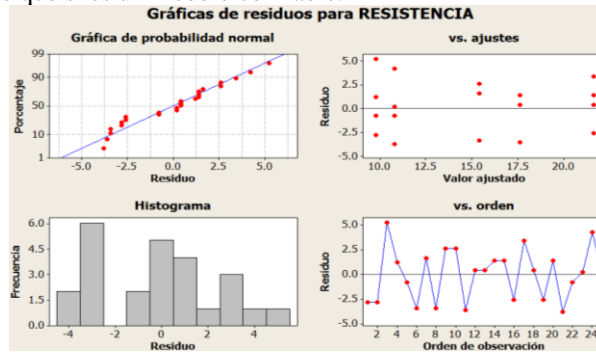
Gráficas de residuos para RESISTENCIA

Gráfica de probabilidad normal

99
90
50
10
1

Porcentaje

-5.0 -2.5 0.0 2.5 5.0
Residuo

vs. ajustes

5.0
2.5
0.0
-2.5
-5.0

Residuo

10.0 12.5 15.0 17.5 20.0
Valor ajustado

Histograma

6.0
4.5
3.0
1.5
0.0

Frecuencia

-4 -2 0 2 4
Residuo

vs. orden

5.0
2.5
0.0
-2.5
-5.0

Residuo

2 4 6 8 10 12 14 16 18 20 22 24
Orden de observación